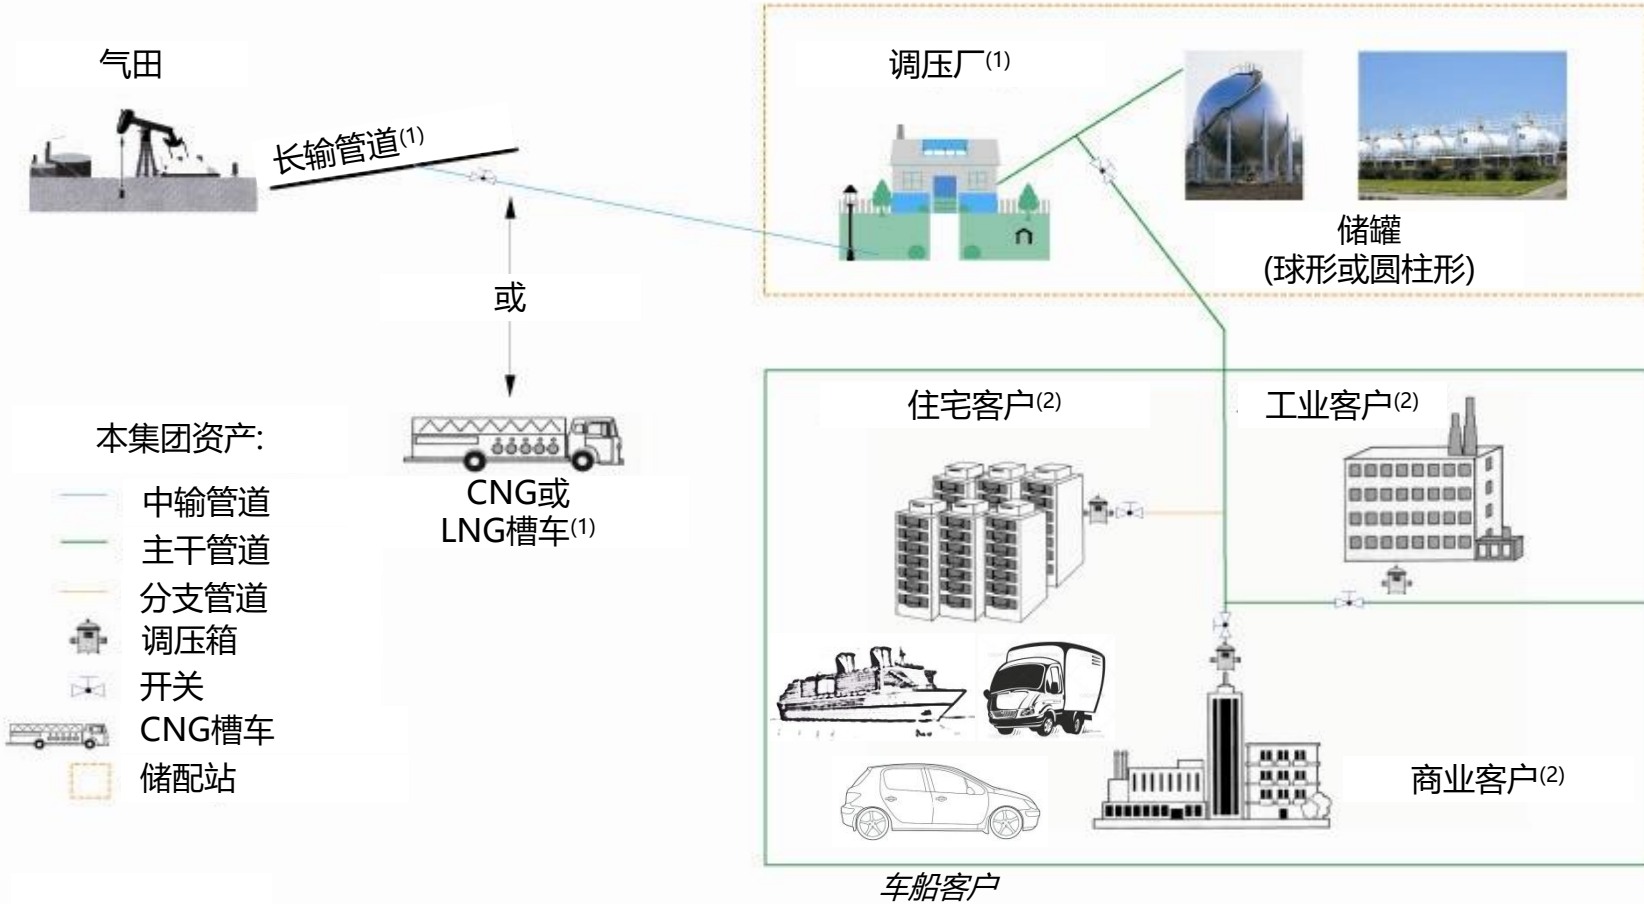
气田

长输管道$^{(1)}$

或

CNG或 LNG槽车$^{(1)}$

调压厂$^{(1)}$

储罐 (球形或圆柱形)

住宅客户$^{(2)}$

工业客户$^{(2)}$

商业客户$^{(2)}$

车船客户

本集团资产:

中输管道

主干管道

分支管道

调压箱

开关

CNG槽车

储配站